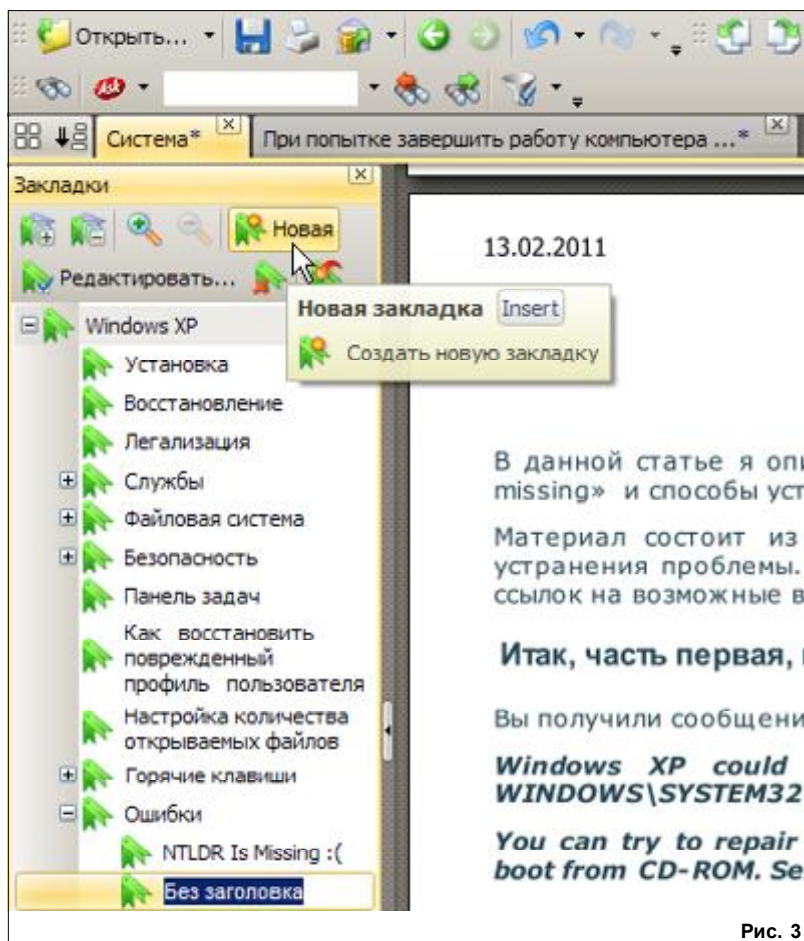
Открыть...

Система* | При попытке завершить работу компьютера ...*

Закладки

Новая

Редактировать...

Новая закладка Insert

Создать новую закладку

Windows XP
Установка
Восстановление
Легализация
Службы
Файловая система
Безопасность
Панель задач
Как восстановить поврежденный профиль пользователя
Настройка количества открываемых файлов
Горячие клавиши
Ошибки
NTLDR Is Missing :(
Без заголовка

13.02.2011

В данной статье я опи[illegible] missing» и способы уст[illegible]

Материал состоит из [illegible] устранения проблемы. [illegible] ссылок на возможные в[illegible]

Итак, часть первая, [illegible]

Вы получили сообщени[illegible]

Windows XP could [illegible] WINDOWS\SYSTEM32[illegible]

You can try to repair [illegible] boot from CD-ROM. Se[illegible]

Рис. 3